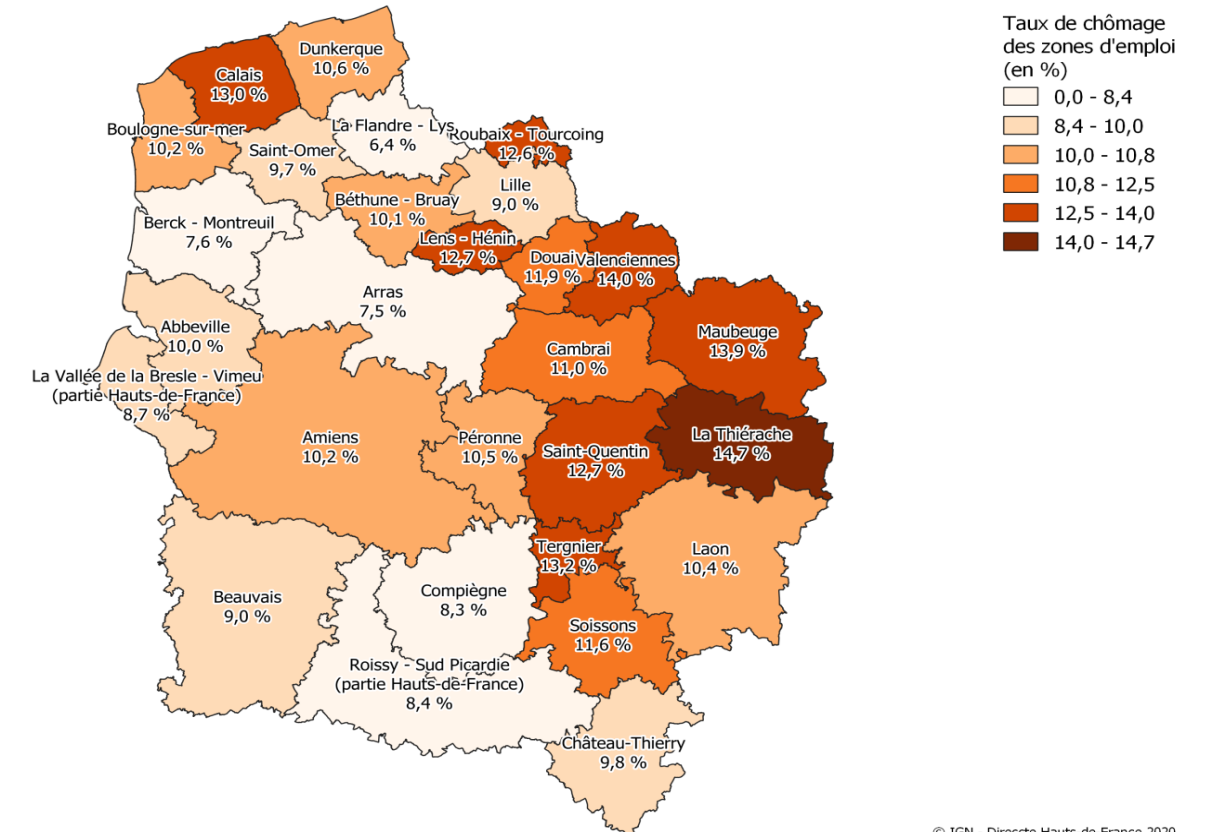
Taux de chômage des zones d'emploi (en %)
0,0 - 8,4
8,4 - 10,0
10,0 - 10,8
10,8 - 12,5
12,5 - 14,0
14,0 - 14,7

Dunkerque
10,6 %

Calais
13,0 %

Boulogne-sur-mer
10,2 %

La Flandre - Lys
6,4 %

Roubaix - Tourcoing
12,6 %

Saint-Omer
9,7 %

Lille
9,0 %

Béthune - Bruay
10,1 %

Berck - Montreuil
7,6 %

Lens - Hénin
12,7 %

Douai
11,9 %

Valenciennes
14,0 %

Arras
7,5 %

Abbeville
10,0 %

Maubeuge
13,9 %

Cambrai
11,0 %

La Vallée de la Bresle - Vimeu (partie Hauts-de-France)
8,7 %

Amiens
10,2 %

Péronne
10,5 %

Saint-Quentin
12,7 %

La Thiérache
14,7 %

Tergnier
13,2 %

Laon
10,4 %

Beauvais
9,0 %

Compiègne
8,3 %

Soissons
11,6 %

Roissy - Sud Picardie (partie Hauts-de-France)
8,4 %

Château-Thierry
9,8 %

© IGN - Direccte Hauts-de-France 2020